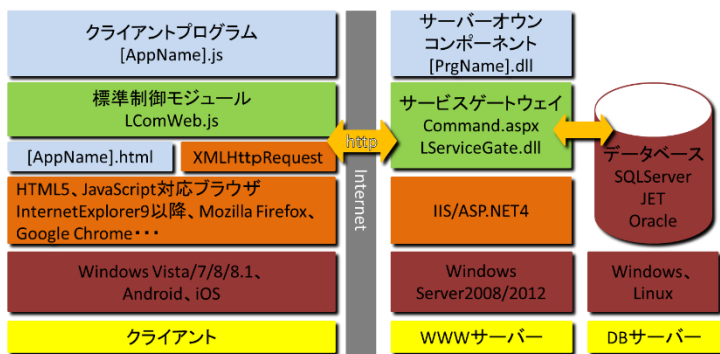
クライアントプログラム
[AppName].js

標準制御モジュール
LComWeb.js

[AppName].html

XMLHttpRequest

HTML5、JavaScript対応ブラウザ
InternetExplorer9以降、Mozilla Firefox、
Google Chrome・・・

Windows Vista/7/8/8.1、
Android、iOS

クライアント

http

Internet

サーバーオウン
コンポーネント
[PrgName].dll

サービスゲートウェイ
Command.aspx
LServiceGate.dll

IIS/ASP.NET4

Windows
Server2008/2012

WWWサーバー

データベース
SQLServer
JET
Oracle

Windows、
Linux

DBサーバー